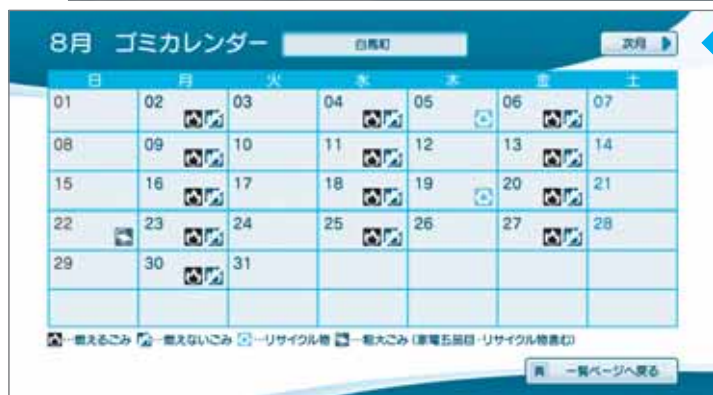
8月 ゴミカレンダー 白馬町

次月

| 日 | 月 | 火 | 水 | 木 | 金 | 土 |
|---|---|---|---|---|---|---|
| 01 | 02 | 03 | 04 | 05 | 06 | 07 |
| 08 | 09 | 10 | 11 | 12 | 13 | 14 |
| 15 | 16 | 17 | 18 | 19 | 20 | 21 |
| 22 | 23 | 24 | 25 | 26 | 27 | 28 |
| 29 | 30 | 31 | | | | |
| | | | | | | |

…燃えるごみ …燃えないごみ …リサイクル物 …粗大ごみ（家電五品目・リサイクル物含む）

一覧ページへ戻る